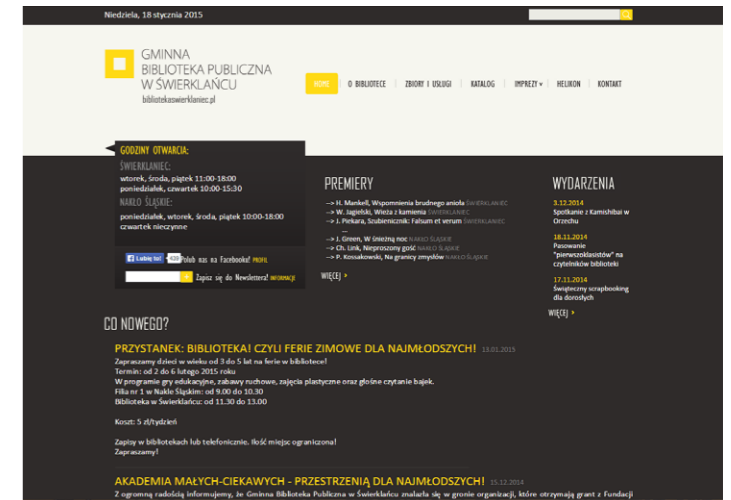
Niedziela, 18 stycznia 2015

GMINNA BIBLIOTEKA PUBLICZNA W ŚWIERKLAŃCU
bibliotekaswierklaniec.pl

HOME | O BIBLIOTECE | ZBIORY I USŁUGI | KATALOG | IMPREZY | HELIKON | KONTAKT

GODZINY OTWARCIA:
ŚWIERKLANIEC:
wtorek, środa, piątek 11:00-18:00
poniedziałek, czwartek 10:00-15:30
NAKŁO ŚLĄSKIE:
poniedziałek, wtorek, środa, piątek 10:00-18:00
czwartek nieczynne

Lubię to! 439 Polub nas na Facebooku! PROFIL
Zapisz się do Newslettera! INFORMACJE

PREMIERY
--> H. Mankell, Wspomnienia brudnego anioła ŚWIERKLANIEC
--> W. Jagielski, Wieża z kamienia ŚWIERKLANIEC
--> J. Pierkara, Szubienicznik: Falsum et verum ŚWIERKLANIEC
...
--> J. Green, W śnieżną noc NAKŁO ŚLĄSKIE
--> Ch. Link, Nieproszony gość NAKŁO ŚLĄSKIE
--> P. Kossakowski, Na granicy zmysłów NAKŁO ŚLĄSKIE
WIĘCEJ

WYDARZENIA
3.12.2014
Spotkanie z Kamishibai w Orzechu
18.11.2014
Pasowanie "pierwszoklasistów" na czytelników biblioteki
17.11.2014
Świąteczny scrapbooking dla dorosłych
WIĘCEJ

CO NOWEGO?

PRZYSTANEK: BIBLIOTEKA! CZYLI FERIE ZIMOWE DLA NAJMŁODSZYCH! 13.01.2015
Zapraszamy dzieci w wieku od 3 do 5 lat na ferie w bibliotece!
Termin: od 2 do 6 lutego 2015 roku
W programie gry edukacyjne, zabawy ruchowe, zajęcia plastyczne oraz głośne czytanie bajek.
Filia nr 1 w Nakle Śląskim: od 9.00 do 10.30
Biblioteka w Świerklańcu: od 11.30 do 13.00

Koszt: 5 zł/tydzień

Zapisy w bibliotekach lub telefonicznie. Ilość miejsc ograniczona!
Zapraszamy!

AKADEMIA MAŁYCH-CIEKAWYCH - PRZESTRZENIĄ DLA NAJMŁODSZYCH! 15.12.2014
Z ogromną radością informujemy, że Gminna Biblioteka Publiczna w Świerklańcu znalazła się w gronie organizacji, które otrzymają grant z Fundacji